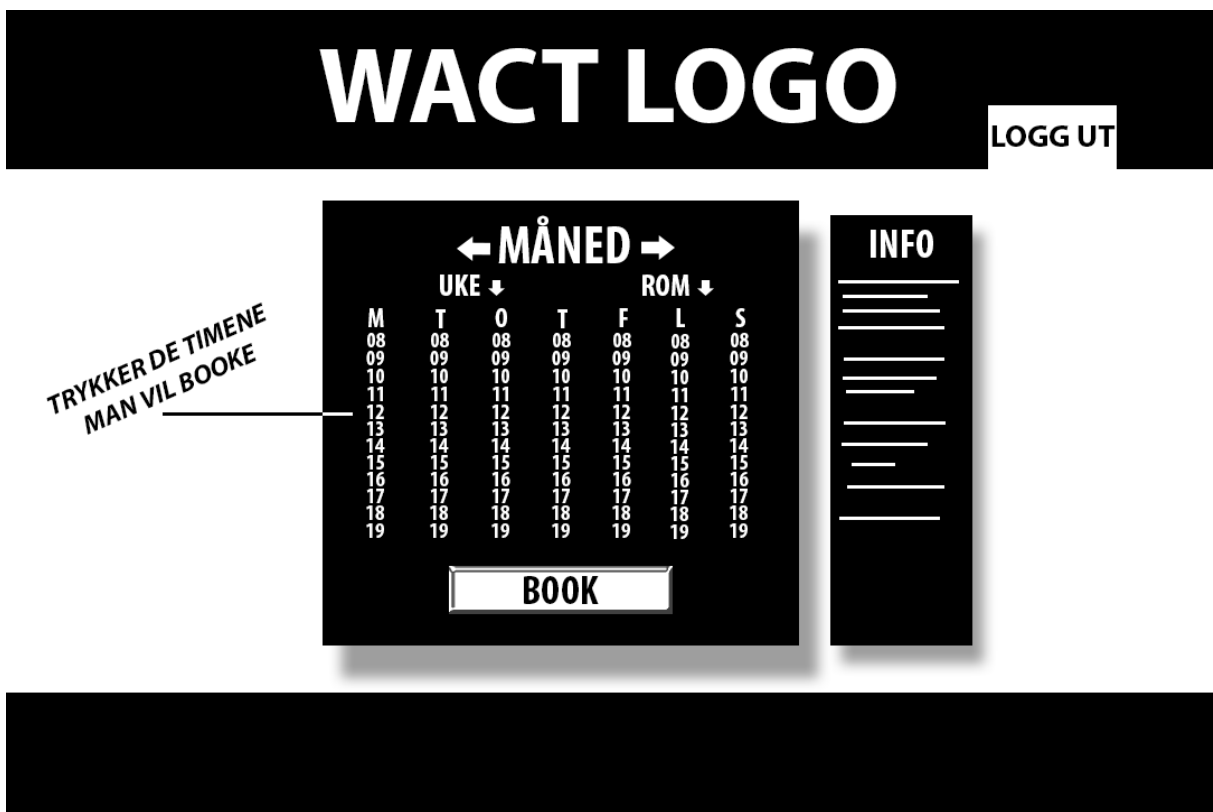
WACT LOGO

LOGG UT

← MÅNED →

UKE ↓

ROM ↓

| M | T | O | T | F | L | S |
|---|---|---|---|---|---|---|
| 08 | 08 | 08 | 08 | 08 | 08 | 08 |
| 09 | 09 | 09 | 09 | 09 | 09 | 09 |
| 10 | 10 | 10 | 10 | 10 | 10 | 10 |
| 11 | 11 | 11 | 11 | 11 | 11 | 11 |
| 12 | 12 | 12 | 12 | 12 | 12 | 12 |
| 13 | 13 | 13 | 13 | 13 | 13 | 13 |
| 14 | 14 | 14 | 14 | 14 | 14 | 14 |
| 15 | 15 | 15 | 15 | 15 | 15 | 15 |
| 16 | 16 | 16 | 16 | 16 | 16 | 16 |
| 17 | 17 | 17 | 17 | 17 | 17 | 17 |
| 18 | 18 | 18 | 18 | 18 | 18 | 18 |
| 19 | 19 | 19 | 19 | 19 | 19 | 19 |

BOOK

TRYKKER DE TIMENE MAN VIL BOOKE

INFO